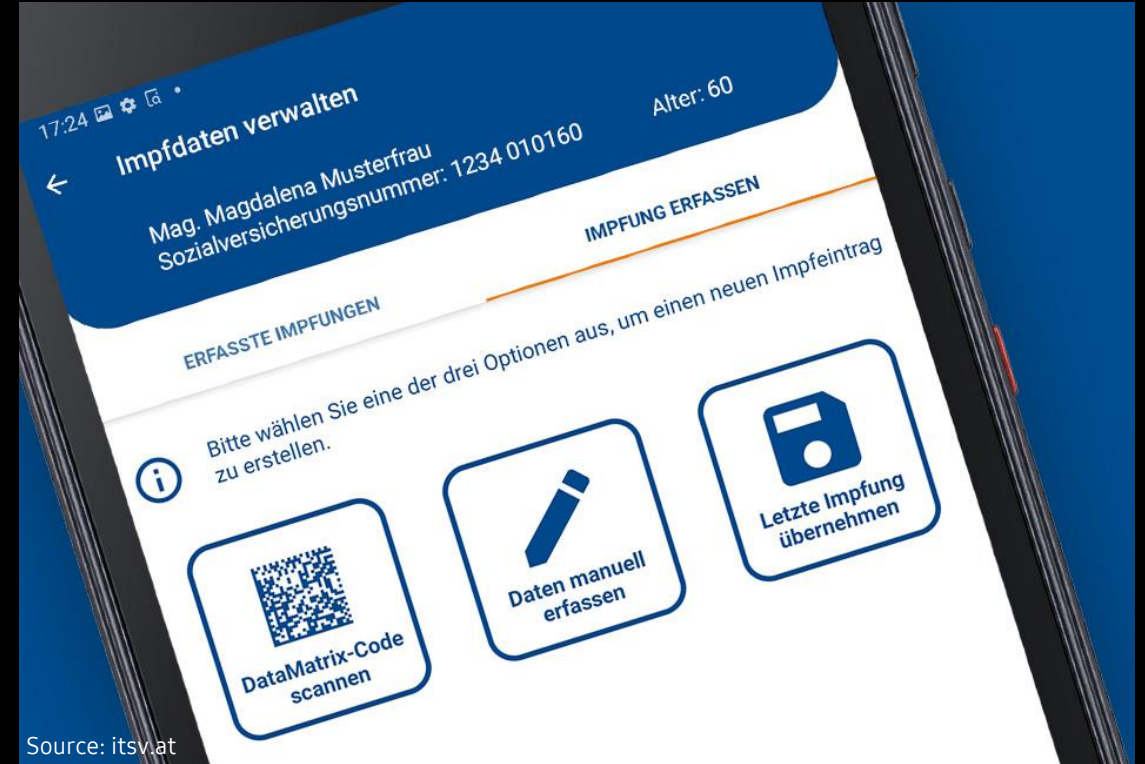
17:24

Impfdaten verwalten

Mag. Magdalena Musterfrau
Sozialversicherungsnummer: 1234 010160

Alter: 60

ERFASSTE IMPFUNGEN

IMPFUNG ERFASSEN

Bitte wählen Sie eine der drei Optionen aus, um einen neuen Impfeintrag zu erstellen.

DataMatrix-Code scannen

Daten manuell erfassen

Letzte Impfung übernehmen

Source: itsv.at